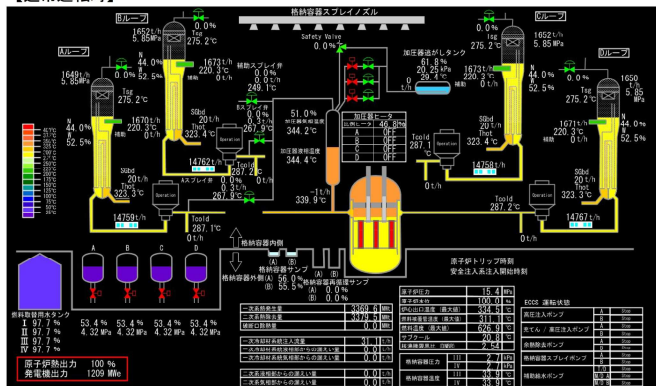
【通常運転】

格納容器スプレイノズル

Bループ
1652t/h 5.85MPa
Tsg 275.2℃
N 44.0% 52.5%
0.0% 0.0t/h
1673t/h 5.85MPa
220.3℃
補助スプレイ弁 0.0% 0.0t/h 249.1℃
SGbd 20t/h Thot 323.4℃
Bスプレイ弁 0.0% 0.3t/h 267.9℃
14762t/h
Tcold 287.2℃

Aループ
1649t/h 5.85MPa
Tsg 275.2℃
N 44.0% 52.5%
1670t/h 220.3℃
SGbd 20t/h Thot 323.3℃
Aスプレイ弁 0.0% 0.3t/h 267.9℃
14759t/h
Tcold 287.1℃
0t/h

Safety Valve 0.0%
加圧器逃がしタンク 61.8% 20.2kPa 29.4℃
0t/h 補助
51.0%
加圧器蒸気温度 344.2℃
加圧器液相温度 344.2℃
加圧器ヒータ
比例ヒータ 46.8%
A OFF
B OFF
C OFF
D OFF
-1t/h 339.9℃

Cループ
1652t/h 5.85MPa
Tsg 275.2℃
1673t/h 220.3℃
N 44.0% 52.5%
SGbd 20t/h Thot 323.4℃
Tcold 287.1℃
0t/h
14758t/h
Tcold 287.2℃
0t/h

Dループ
1650t/h 5.85MPa
Tsg 275.2℃
N 44.0% 52.5%
1671t/h 220.3℃
SGbd 20t/h Thot 323.3℃
14767t/h
0t/h

格納容器内側
格納容器サンプ (A) (B) 56.0% 55.9%
格納容器外側
格納容器再循環サンプ (A) 0.0% (B) 0.0%
原子炉トリップ時刻
安全注入系注入開始時刻

A B C D
燃料取替用水タンク
I 97.7%
II 97.7%
III 97.7%
IV 97.7%
53.4% 4.32MPa
53.4% 4.32MPa
53.4% 4.32MPa
53.4% 4.32MPa

原子炉熱出力 100%
発電機出力 1209 MWe

| 二次系熱蒸気量 | 3369.6 t/h |
|---|---|
| 二次系給水量 | 3379.5 t/h |
| 補給口数算量 | 0.0 t/h |
| 二次系排気系放射能区域入込量 | 31.1 |
| 二次系排気放射能蒸気系からの漏えい量 | 0.0 t/h |
| 二次系排気放射能蒸気系からの漏えい量 | 0.0 t/h |
| 二次系蒸気系からの漏えい量 | 0.0 t/h |
| 二次系蒸気系からの漏えい量 | 0.0 t/h |

| 原子炉圧力 | 15.4 MPa |
|---|---|
| 原子炉水位 | 100.0 % |
| 炉心出口温度（最大値） | 334.5 ℃ |
| 炉心出口温度（最大値） | 311 ℃ |
| 燃料温度（最大値） | 626.9 ℃ |
| サブクール | 20.8 ℃ |
| 格納容器圧力 | 2.54 |
| 格納容器温度 III | 2.7 kPa |
| IV | 2.7 kPa |
| 格納容器温度 III | 33.9 ℃ |
| IV | 33.9 ℃ |

ECCS 運転状態
高圧注入ポンプ A Stop B Stop
充てん/高圧注入ポンプ A Stop B Stop C Stop
余熱除去ポンプ A Stop B Stop
格納容器スプレイポンプ A Stop B Stop
補助給水ポンプ A Stop B Stop